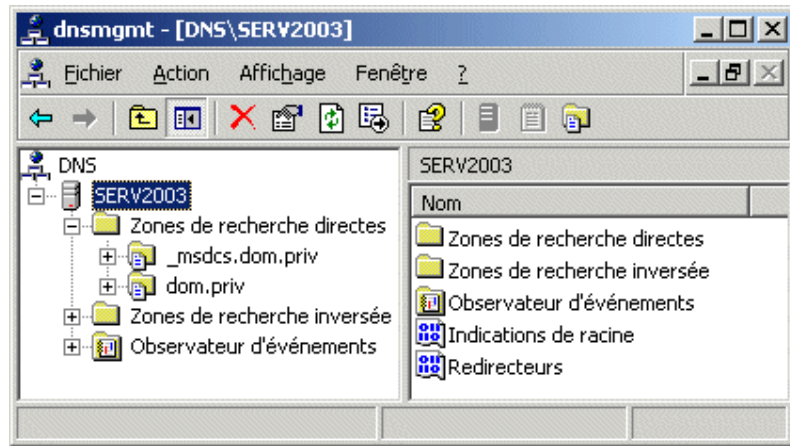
dnsmgmt - [DNS\SERV2003]

Fichier Action Affichage Fenêtre ?

DNS
SERV2003
Zones de recherche directes
_msdcs.dom.priv
dom.priv
Zones de recherche inversée
Observateur d'événements

SERV2003

Nom
Zones de recherche directes
Zones de recherche inversée
Observateur d'événements
Indications de racine
Redirecteurs